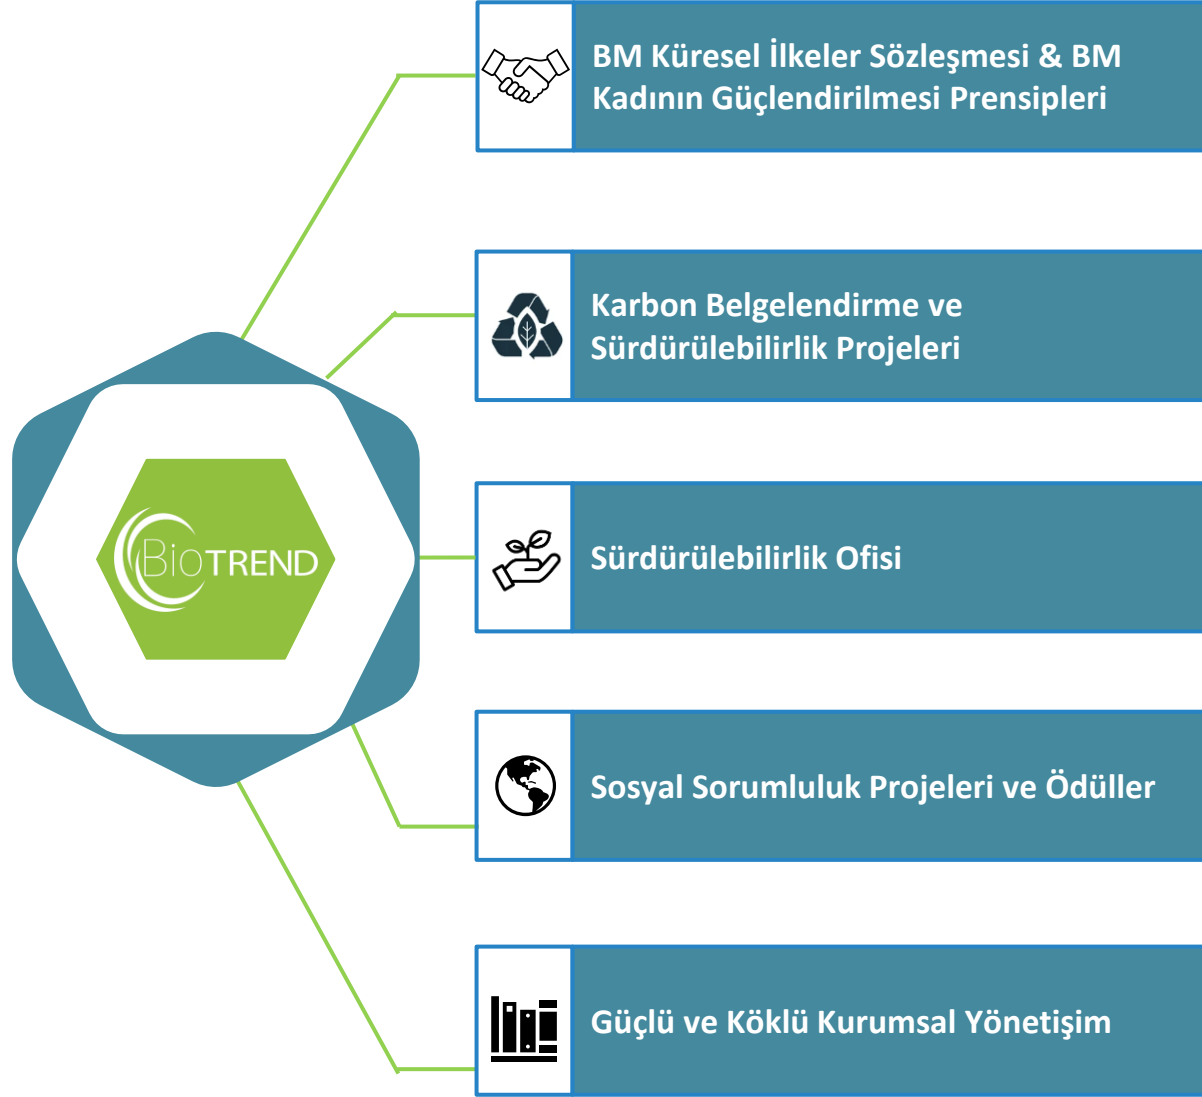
BioTREND

BM Küresel İlkeler Sözleşmesi & BM Kadının Güçlendirilmesi Prensipleri

Karbon Belgelendirme ve Sürdürülebilirlik Projeleri

Sürdürülebilirlik Ofisi

Sosyal Sorumluluk Projeleri ve Ödüller

Güçlü ve Köklü Kurumsal Yönetişim